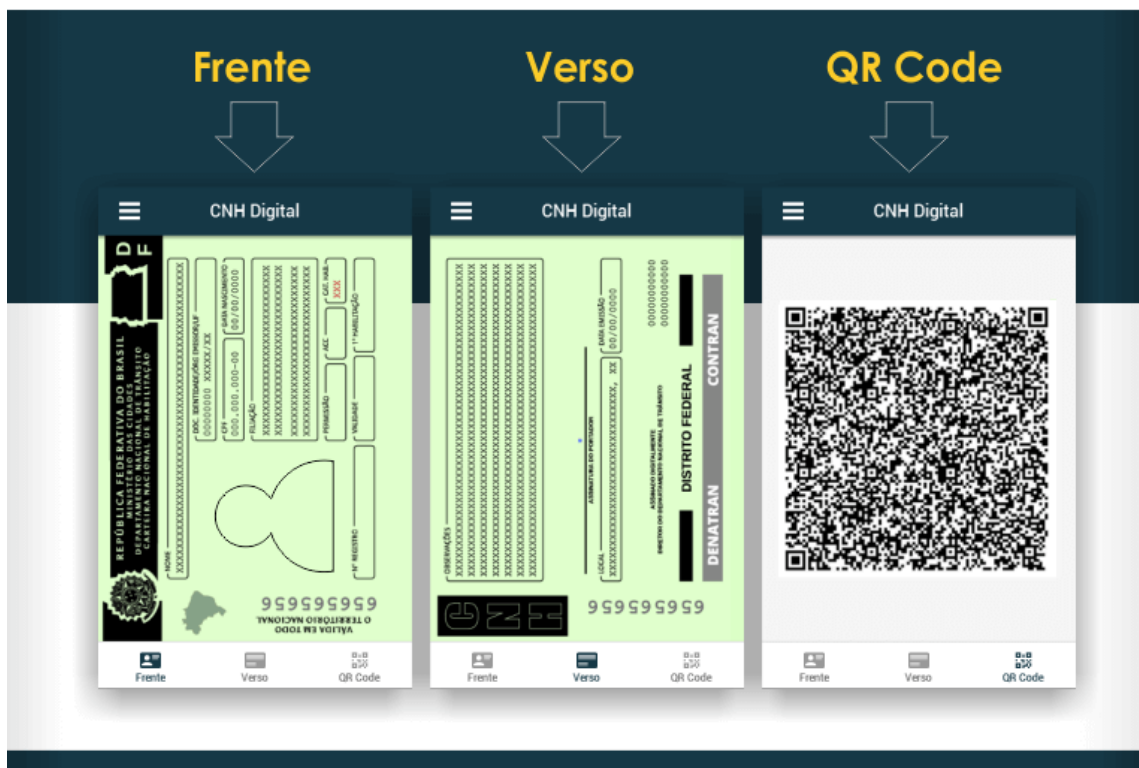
Frente

Verso

QR Code

CNH Digital

D
F

REPÚBLICA FEDERATIVA DO BRASIL
MINISTÉRIO DAS CIDADES
DEPARTAMENTO NACIONAL DE TRÂNSITO
CARTEIRA NACIONAL DE HABILITAÇÃO

NOME
XXXXXXXXXXXXXXXXXXXXXXXXXXXXXXXXXXXXXX

DOC. IDENTIDADE/ÓRG. EMISSOR/UF
00000000 XXXXX/XX

CPF
000.000.000-00

DATA NASCIMENTO
00/00/0000

FILIAÇÃO
XXXXXXXXXXXXXXXXXXXXXXXX
XXXXXXXXXXXXXXXXXXXXXXXX

PERMISSÃO

ACC

CAT. HAB.
XXX

1ª HABILITAÇÃO

VALIDADE

Nº REGISTRO

9595959595

VÁLIDA EM TODO
O TERRITÓRIO NACIONAL

Frente

Verso

QR Code

CNH Digital

OBSERVAÇÕES
XXXXXXXXXXXXXXXXXXXXXXXXXXXXXXXXXXXXXX

ASSINATURA DO PORTADOR

LOCAL
XXXXXXXXXXXXXXXXXXXXXXXX, XX

DATA EMISSÃO
00/00/0000

ASSINADO DIGITALMENTE
DIRETOR DO DEPARTAMENTO NACIONAL DE TRÂNSITO

00000000000
00000000000

DISTRITO FEDERAL

CONTRAN

DENATRAN

CNH

9595959595

Frente

Verso

QR Code

CNH Digital

Frente

Verso

QR Code